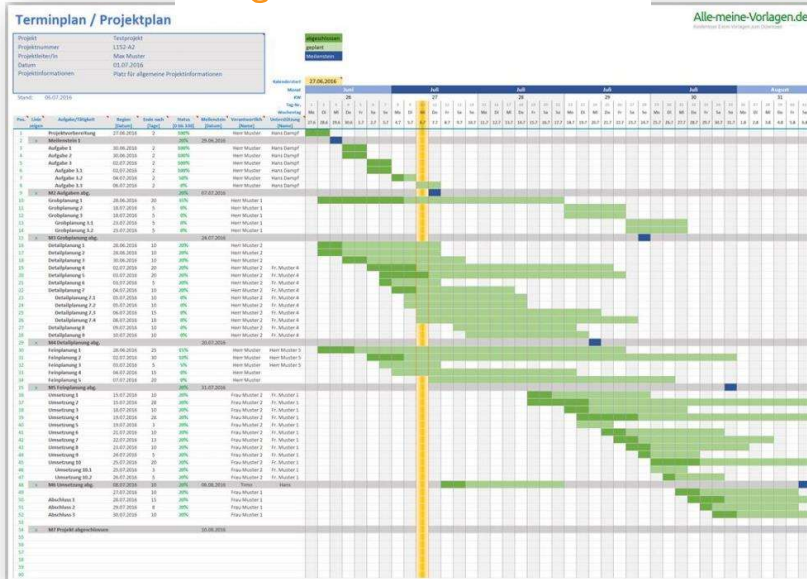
Terminplan / Projektplan

Alle-meine-Vorlagen.de

| Projekt | Testprojekt |
|---|---|
| Projektnummer | L152-A2 |
| Projektleiter/in | Max Muster |
| Datum | 01.07.2016 |
| Projektinformationen | Platz für allgemeine Projektinformationen |

abgeschlossen
geplant
Meilenstein

Kalenderstart 27.06.2016

Stand: 06.07.2016

Monat: Juni, Juli, Juli, Juli, Juli, August

| Pos. | Aufgaben/Tätigkeit | Beginn [Datum] | Ende nach [Tage] | Status [0 bis 100] | Meilenstein [Datum] | Verantwortlich [Name] | Unterstützung [Name] |
|---|---|---|---|---|---|---|---|
| 1 | Projektvorbereitung | 27.06.2016 | 3 | 100% | | Herr Muster | Hans Dampf |
| 2 | M1 Meilenstein 1 | | | | 29.06.2016 | | |
| 3 | Aufgabe 1 | 30.06.2016 | 2 | 100% | | Herr Muster | Hans Dampf |
| 4 | Aufgabe 2 | 30.06.2016 | 2 | 100% | | Herr Muster | Hans Dampf |
| 5 | Aufgabe 3 | 01.07.2016 | 2 | 100% | | Herr Muster | Hans Dampf |
| 6 | Aufgabe 3.1 | 01.07.2016 | 2 | 100% | | Herr Muster | Hans Dampf |
| 7 | Aufgabe 3.2 | 04.07.2016 | 2 | 50% | | Herr Muster | Hans Dampf |
| 8 | Aufgabe 3.3 | 06.07.2016 | 2 | 0% | | Herr Muster | Hans Dampf |
| 9 | M2 Aufgaben abg. | | | 20% | 07.07.2016 | | |
| 10 | Grobplanung 1 | 28.06.2016 | 20 | 60% | | Herr Muster 1 | |
| 11 | Grobplanung 2 | 18.07.2016 | 5 | 0% | | Herr Muster 1 | |
| 12 | Grobplanung 3 | 18.07.2016 | 5 | 0% | | Herr Muster 1 | |
| 13 | Grobplanung 3.1 | 25.07.2016 | 5 | 0% | | Herr Muster 1 | |
| 14 | Grobplanung 3.2 | 25.07.2016 | 5 | 0% | | Herr Muster 1 | |
| 15 | M3 Grobplanung abg. | | | | 24.07.2016 | | |
| 16 | Detailplanung 1 | 28.06.2016 | 10 | 20% | | Herr Muster 2 | |
| 17 | Detailplanung 2 | 28.06.2016 | 10 | 20% | | Herr Muster 2 | |
| 18 | Detailplanung 3 | 30.06.2016 | 10 | 20% | | Herr Muster 2 | |
| 19 | Detailplanung 4 | 02.07.2016 | 20 | 20% | | Herr Muster 2 | Fr. Muster 4 |
| 20 | Detailplanung 5 | 03.07.2016 | 20 | 20% | | Herr Muster 2 | Fr. Muster 4 |
| 21 | Detailplanung 6 | 03.07.2016 | 5 | 20% | | Herr Muster 2 | Fr. Muster 4 |
| 22 | Detailplanung 7 | 04.07.2016 | 10 | 20% | | Herr Muster 2 | Fr. Muster 4 |
| 23 | Detailplanung 7.1 | 05.07.2016 | 10 | 0% | | Herr Muster 2 | Fr. Muster 4 |
| 24 | Detailplanung 7.2 | 05.07.2016 | 10 | 0% | | Herr Muster 2 | Fr. Muster 4 |
| 25 | Detailplanung 7.3 | 06.07.2016 | 15 | 0% | | Herr Muster 2 | Fr. Muster 4 |
| 26 | Detailplanung 7.4 | 08.07.2016 | 10 | 0% | | Herr Muster 2 | Fr. Muster 4 |
| 27 | Detailplanung 8 | 09.07.2016 | 10 | 0% | | Herr Muster 2 | |
| 28 | Detailplanung 9 | 10.07.2016 | 10 | 0% | | Herr Muster 2 | |
| 29 | M4 Detailplanung abg. | | | | 20.07.2016 | | |
| 30 | Feinplanung 1 | 28.06.2016 | 25 | 10% | | Herr Muster | Herr Muster 5 |
| 31 | Feinplanung 2 | 02.07.2016 | 10 | 20% | | Herr Muster | Herr Muster 5 |
| 32 | Feinplanung 3 | 03.07.2016 | 5 | 5% | | Herr Muster | Herr Muster 5 |
| 33 | Feinplanung 4 | 06.07.2016 | 15 | 0% | | Herr Muster | |
| 34 | Feinplanung 5 | 07.07.2016 | 20 | 0% | | Herr Muster | |
| 35 | M5 Feinplanung abg. | | | | 31.07.2016 | | |
| 36 | Umsetzung 1 | 15.07.2016 | 10 | 20% | | Frau Muster 2 | Fr. Muster 1 |
| 37 | Umsetzung 2 | 15.07.2016 | 20 | 20% | | Frau Muster 2 | Fr. Muster 1 |
| 38 | Umsetzung 3 | 16.07.2016 | 10 | 20% | | Frau Muster 2 | Fr. Muster 1 |
| 39 | Umsetzung 4 | 19.07.2016 | 26 | 20% | | Frau Muster 2 | Fr. Muster 1 |
| 40 | Umsetzung 5 | 19.07.2016 | 5 | 20% | | Frau Muster 2 | Fr. Muster 1 |
| 41 | Umsetzung 6 | 21.07.2016 | 10 | 20% | | Frau Muster 2 | Fr. Muster 1 |
| 42 | Umsetzung 7 | 22.07.2016 | 13 | 20% | | Frau Muster 2 | Fr. Muster 1 |
| 43 | Umsetzung 8 | 23.07.2016 | 10 | 20% | | Frau Muster 2 | Fr. Muster 1 |
| 44 | Umsetzung 9 | 24.07.2016 | 5 | 20% | | Frau Muster 2 | Fr. Muster 1 |
| 45 | Umsetzung 10 | 25.07.2016 | 20 | 20% | | Frau Muster 2 | Fr. Muster 1 |
| 46 | Umsetzung 10.1 | 25.07.2016 | 5 | 20% | | Frau Muster 2 | Fr. Muster 1 |
| 47 | Umsetzung 10.2 | 26.07.2016 | 5 | 20% | | Frau Muster 2 | Fr. Muster 1 |
| 48 | M6 Umsetzung abg. | 02.07.2016 | 10 | 20% | 06.08.2016 | Timo | Hans |
| 49 | | 27.03.2016 | 10 | 20% | | Frau Muster 1 | |
| 50 | Abschluss 1 | 28.07.2016 | 15 | 20% | | Frau Muster 1 | |
| 51 | Abschluss 2 | 29.07.2016 | 8 | 20% | | Frau Muster 1 | |
| 52 | Abschluss 3 | 30.07.2016 | 10 | 20% | | Frau Muster 1 | |
| 53 | | | | | | | |
| 54 | M7 Projekt abgeschlossen | | | | 10.08.2016 | | |